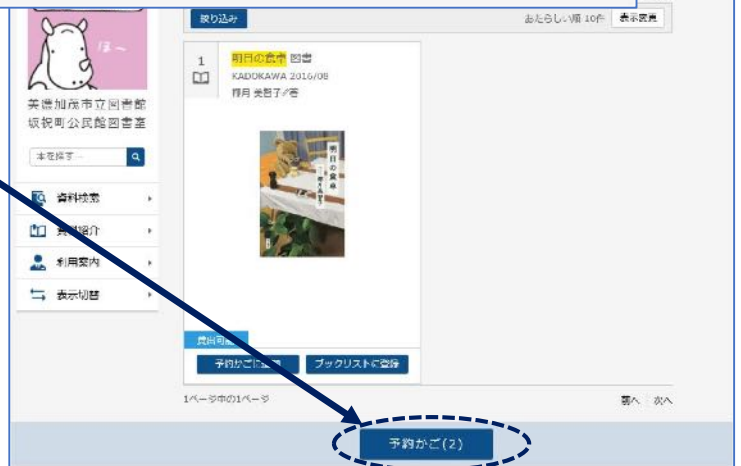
ほ～

美濃加茂市立図書館
坂祝町公民館図書室

本を探す

資料検索

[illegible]紹介

利用案内

表示切替

絞り込み

あたらしい順 10件 表示変更

1

明日の食卓 図書

KADOKAWA 2016/08

椰月 美智子／著

明日の食卓

貸出可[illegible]

予約かごに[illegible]

ブックリストに登録

1ページ中の1ページ

前へ 次へ

予約かご(2)